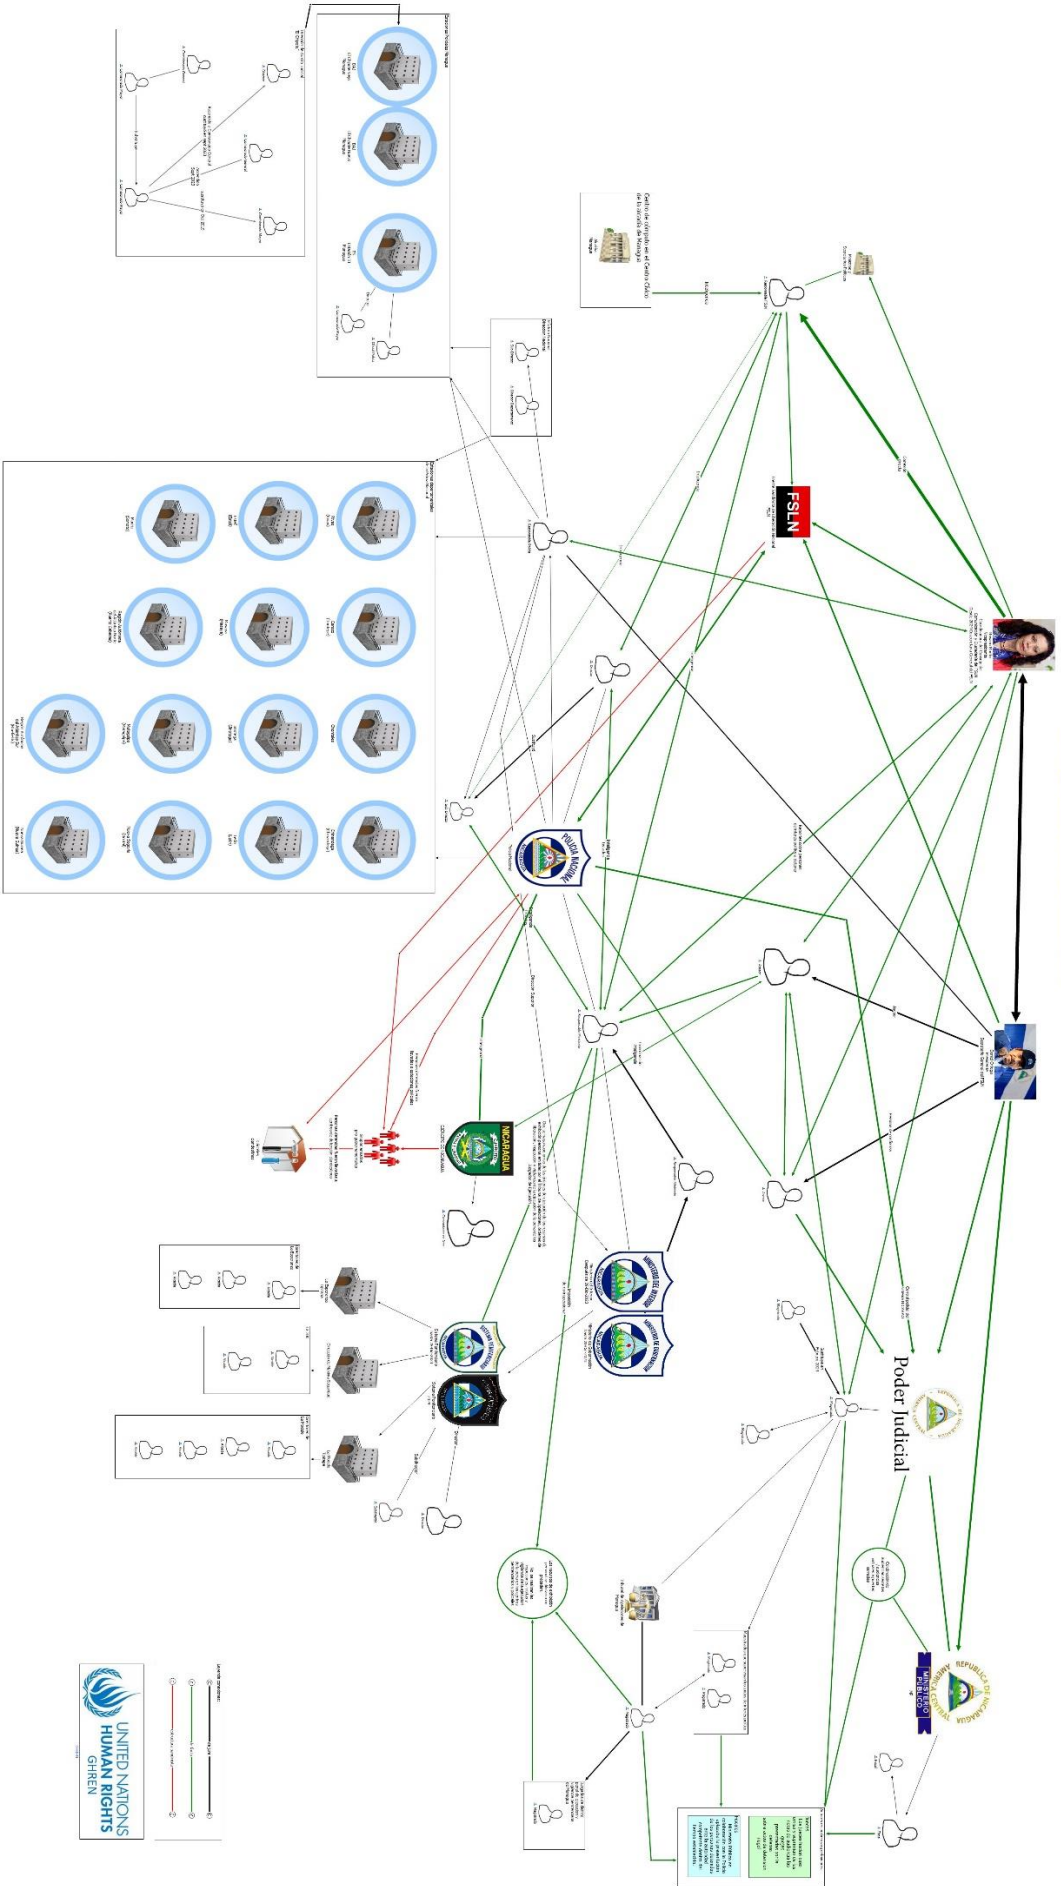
FSLN

POLICÍA NACIONAL

NICARAGUA

MINISTERIO DEL INTERIOR

Poder Judicial

REPÚBLICA DE NICARAGUA

MINISTERIO PÚBLICO

UNITED NATIONS HUMAN RIGHTS GHREN

Centro de detención en el Centro Cívico de la ciudad de Managua

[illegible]